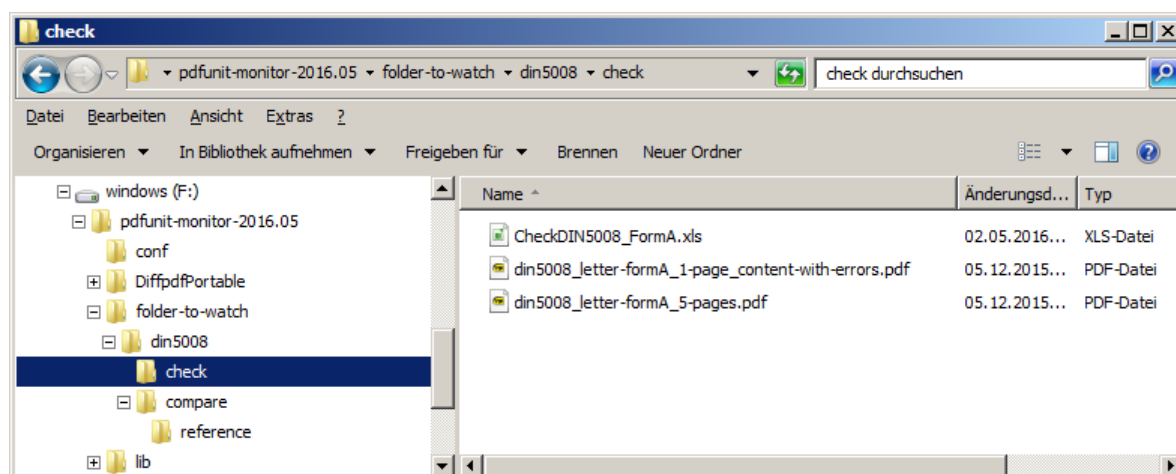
check

pdfunit-monitor-2016.05 ▸ folder-to-watch ▸ din5008 ▸ check

check durchsuchen

Datei Bearbeiten Ansicht Extras ?

Organisieren ▾ In Bibliothek aufnehmen ▾ Freigeben für ▾ Brennen Neuer Ordner

windows (F:)
pdfunit-monitor-2016.05
conf
DiffpdfPortable
folder-to-watch
din5008
check
compare
reference
lib

| Name | Änderungsd... | Typ |
|---|---|---|
| CheckDIN5008_FormA.xls | 02.05.2016... | XLS-Datei |
| din5008_letter-formA_1-page_content-with-errors.pdf | 05.12.2015... | PDF-Datei |
| din5008_letter-formA_5-pages.pdf | 05.12.2015... | PDF-Datei |